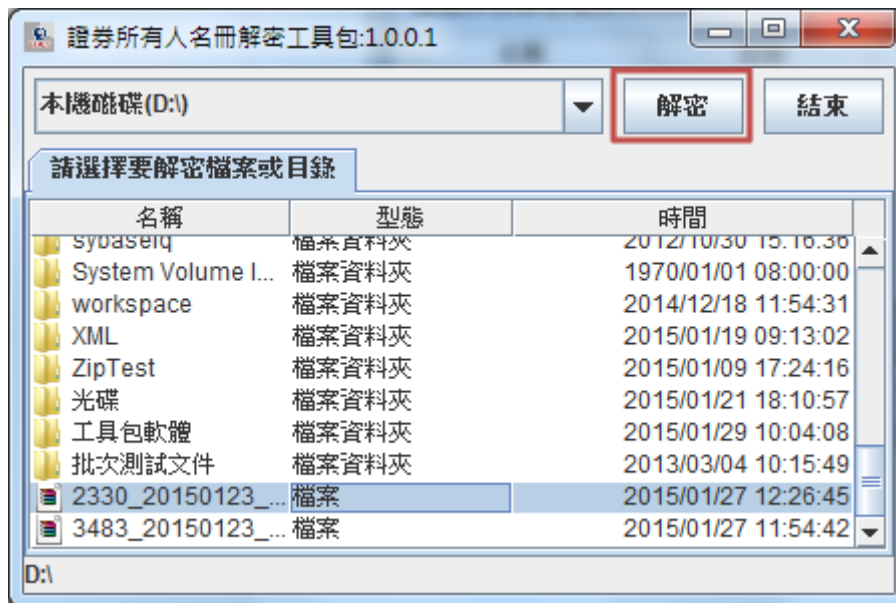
證券所有人名冊解密工具包:1.0.0.1

本機磁碟(D:\)

解密

結束

請選擇要解密檔案或目錄

| 名稱 | 型態 | 時間 |
|---|---|---|
| sybaseiq | 檔案資料夾 | 2012/10/30 15:16:36 |
| System Volume I... | 檔案資料夾 | 1970/01/01 08:00:00 |
| workspace | 檔案資料夾 | 2014/12/18 11:54:31 |
| XML | 檔案資料夾 | 2015/01/19 09:13:02 |
| ZipTest | 檔案資料夾 | 2015/01/09 17:24:16 |
| 光碟 | 檔案資料夾 | 2015/01/21 18:10:57 |
| 工具包軟體 | 檔案資料夾 | 2015/01/29 10:04:08 |
| 批次測試文件 | 檔案資料夾 | 2013/03/04 10:15:49 |
| 2330_20150123_... | 檔案 | 2015/01/27 12:26:45 |
| 3483_20150123_... | 檔案 | 2015/01/27 11:54:42 |

D:\